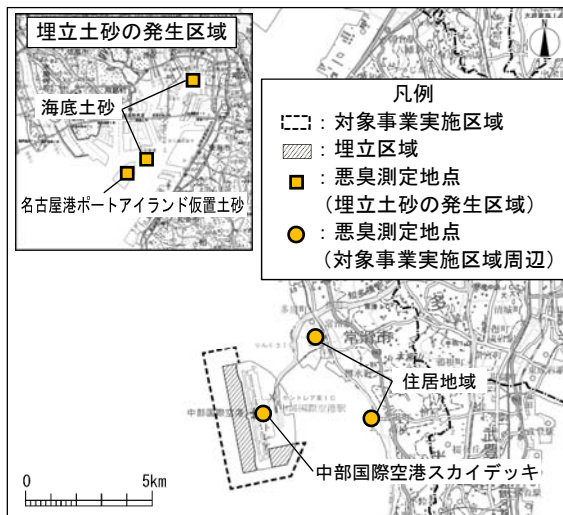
埋立土砂の発生区域

海底土砂

名古屋港ポートアイランド仮置土砂

凡例
：対象事業実施区域
：埋立区域
：悪臭測定地点
（埋立土砂の発生区域）
：悪臭測定地点
（対象事業実施区域周辺）

常滑市

住居地域

中部国際空港スカイデッキ

0
5km